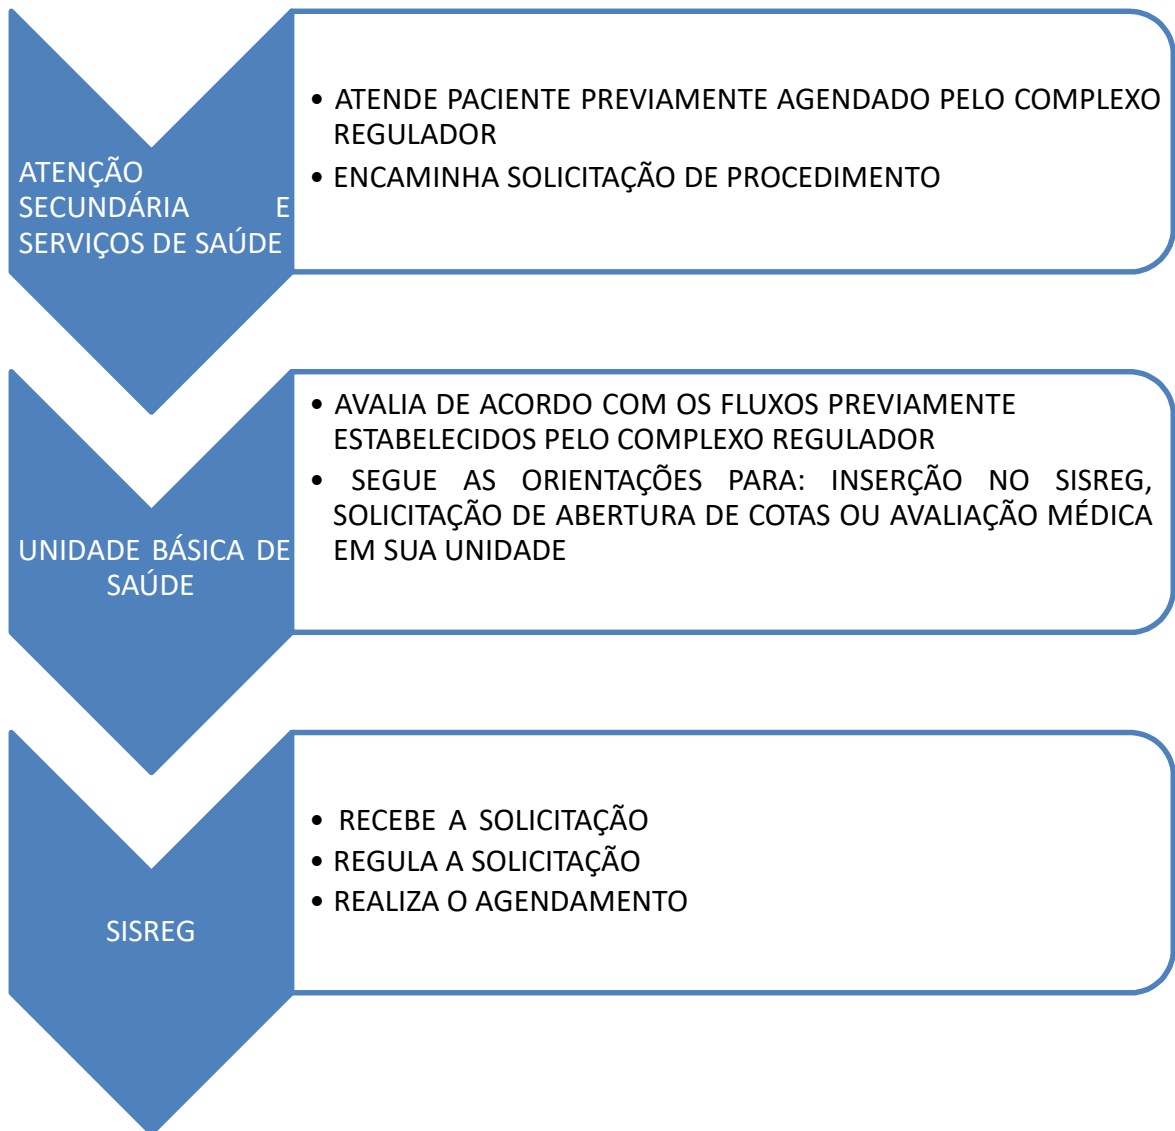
ATENÇÃO SECUNDÁRIA E SERVIÇOS DE SAÚDE

• ATENDE PACIENTE PREVIAMENTE AGENDADO PELO COMPLEXO REGULADOR
• ENCAMINHA SOLICITAÇÃO DE PROCEDIMENTO

UNIDADE BÁSICA DE SAÚDE

• AVALIA DE ACORDO COM OS FLUXOS PREVIAMENTE ESTABELECIDOS PELO COMPLEXO REGULADOR
• SEGUE AS ORIENTAÇÕES PARA: INSERÇÃO NO SISREG, SOLICITAÇÃO DE ABERTURA DE COTAS OU AVALIAÇÃO MÉDICA EM SUA UNIDADE

SISREG

• RECEBE A SOLICITAÇÃO
• REGULA A SOLICITAÇÃO
• REALIZA O AGENDAMENTO